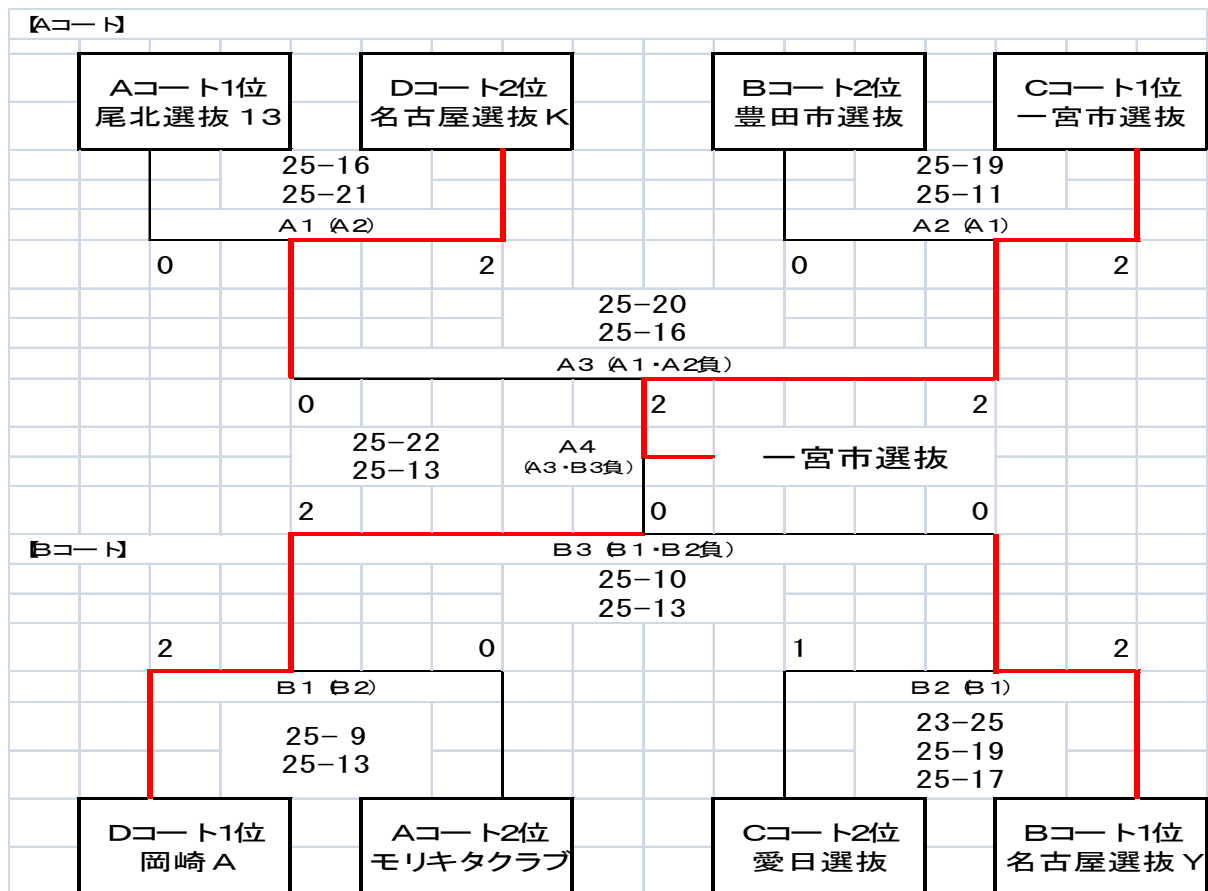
【Aコート】

Aコート1位
尾北選抜 13

Dコート2位
名古屋選抜K

Bコート2位
豊田市選抜

Cコート1位
一宮市選抜

25−16
25−21

25−19
25−11

A1 (A2)

A2 (A1)

0

2

0

2

25−20
25−16

A3 (A1・A2負)

0

2

2

25−22
25−13

A4
(A3・B3負)

一宮市選抜

2

0

0

【Bコート】

B3 (B1・B2負)

25−10
25−13

2

0

1

2

B1 (B2)

B2 (B1)

25− 9
25−13

23−25
25−19
25−17

Dコート1位
岡崎A

Aコート2位
モリキタクラブ

Cコート2位
愛日選抜

Bコート1位
名古屋選抜Y